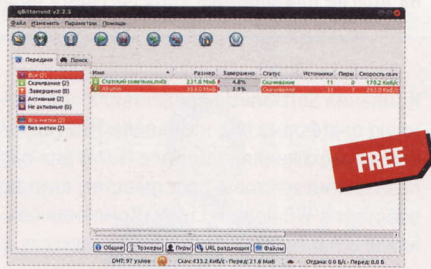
qBittorrent v2.2.5

Файл Изменить Параметры Помощь

Передачи Поиск

Все (2)
Скачиваемые (2)
Завершено (0)
Активные (2)
Не активные (0)

Все метки (2)
Без метки (2)

| Имя | Размер | Завершено | Статус | Источники | Пиры | Скорость скач |
|---|---|---|---|---|---|---|
| Стальной советник.fb2 | 2,11,8 МиБ | 4.8% | Скачивание | 11 | 0 | 170,2 КиБ/с |
| All.ultim | 353.0 МиБ | 3.9% | Скачивание | 11 | 2 | 263.0 КиБ/с |

FREE

Общие Трекеры Пиры URL раздающих Файлы

DHT: 97 узлов Скач: 433.2 КиБ/с - Перед: 21.6 МиБ Отдача: 0.0 Б/с - Перед: 0.0 Б